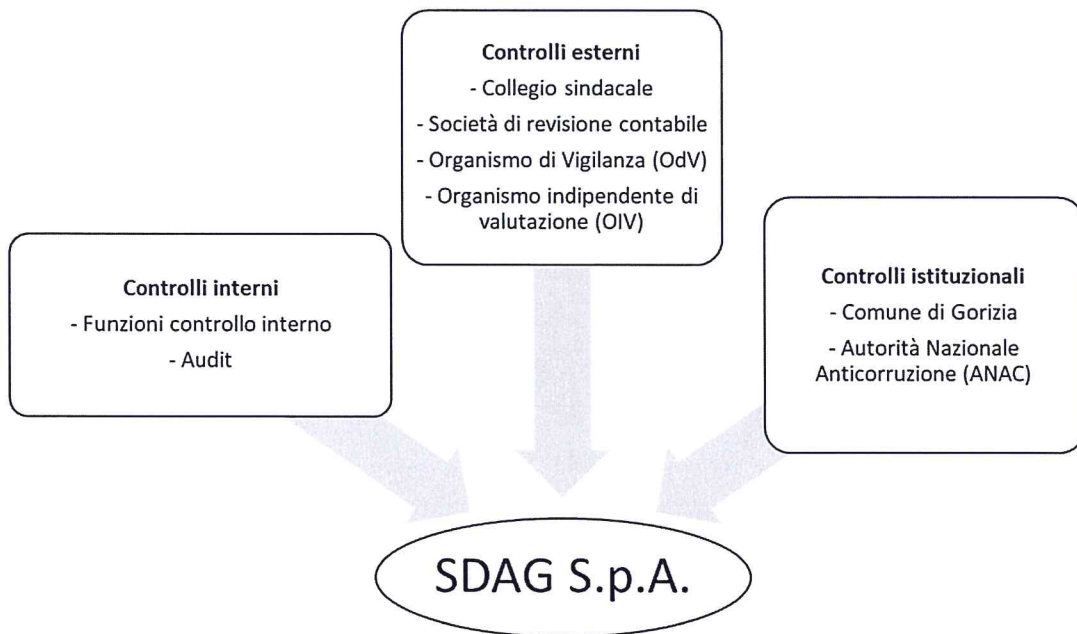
**Controlli esterni**
- Collegio sindacale
- Società di revisione contabile
- Organismo di Vigilanza (OdV)
- Organismo indipendente di valutazione (OIV)

**Controlli interni**
- Funzioni controllo interno
- Audit

**Controlli istituzionali**
- Comune di Gorizia
- Autorità Nazionale Anticorruzione (ANAC)

SDAG S.p.A.